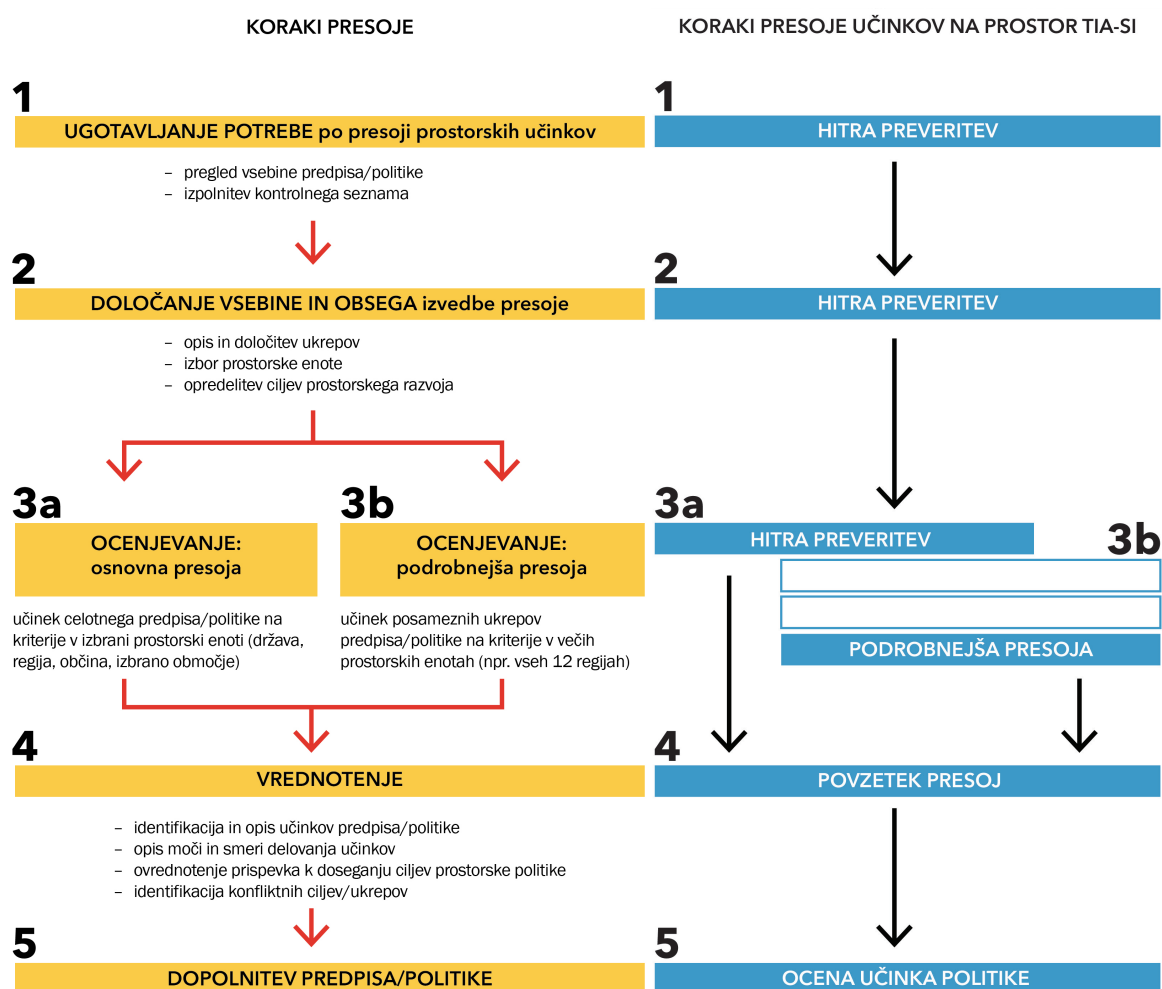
KORAKI PRESOJE

1

UGOTAVLJANJE POTREBE po presoji prostorskih učinkov

– pregled vsebine predpisa/politike
– izpolnitev kontrolnega seznama

2

DOLOČANJE VSEBINE IN OBSEGA izvedbe presoje

– opis in določitev ukrepov
– izbor prostorske enote
– opredelitev ciljev prostorskega razvoja

3a

OCENJEVANJE: osnovna presoja

učinek celotnega predpisa/politike na kriterije v izbrani prostorski enoti (država, regija, občina, izbrano območje)

3b

OCENJEVANJE: podrobnejša presoja

učinek posameznih ukrepov predpisa/politike na kriterije v večih prostorskih enotah (npr. vseh 12 regijah)

4

VREDNOTENJE

– identifikacija in opis učinkov predpisa/politike
– opis moči in smeri delovanja učinkov
– ovrednotenje prispevka k doseganju ciljev prostorske politike
– identifikacija konfliktnih ciljev/ukrepov

5

DOPOLNITEV PREDPISA/POLITIKE

KORAKI PRESOJE UČINKOV NA PROSTOR TIA-SI

1

HITRA PREVERITEV

2

HITRA PREVERITEV

3a

HITRA PREVERITEV

3b

PODROBNEJŠA PRESOJA

4

POVZETEK PRESOJ

5

OCENA UČINKA POLITIKE